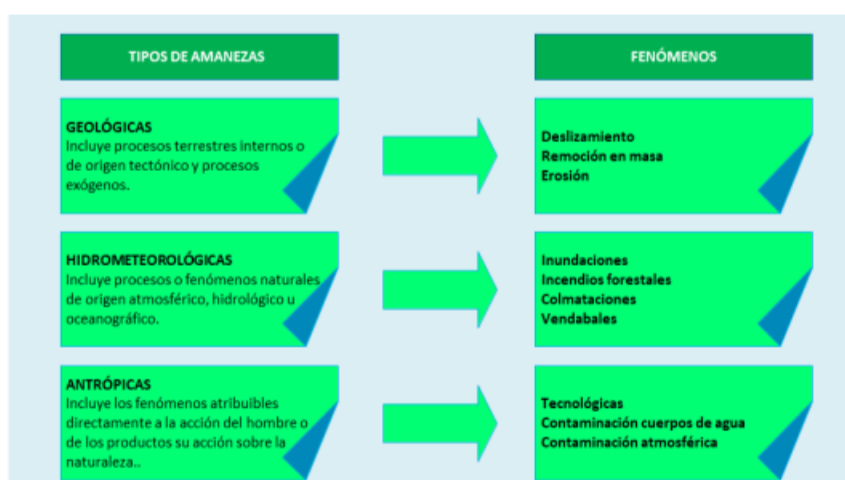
TIPOS DE AMANEZAS

GEOLÓGICAS
Incluye procesos terrestres internos o de origen tectónico y procesos exógenos.

HIDROMETEOROLÓGICAS
Incluye procesos o fenómenos naturales de origen atmosférico, hidrológico u oceanográfico.

ANTRÓPICAS
Incluye los fenómenos atribuibles directamente a la acción del hombre o de los productos su acción sobre la naturaleza..

FENÓMENOS

Deslizamiento
Remoción en masa
Erosión

Inundaciones
Incendios forestales
Colmataciones
Vendabales

Tecnológicas
Contaminación cuerpos de agua
Contaminación atmosférica